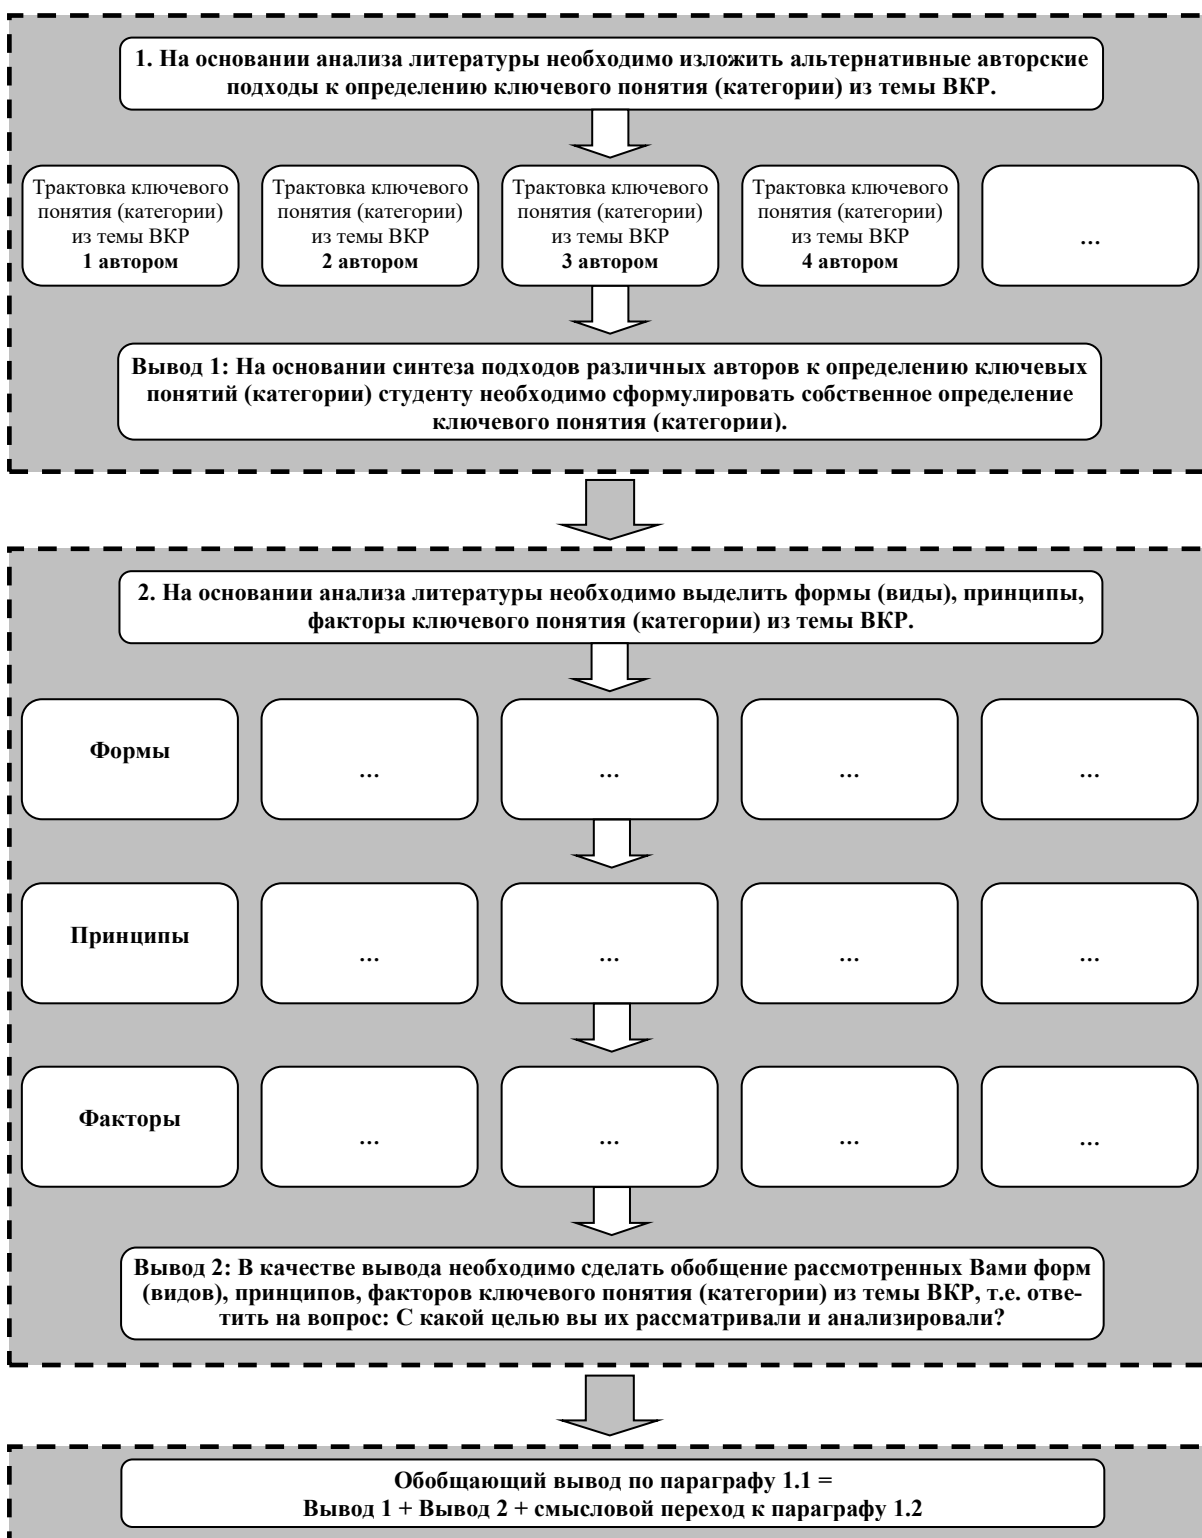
1. На основании анализа литературы необходимо изложить альтернативные авторские подходы к определению ключевого понятия (категории) из темы ВКР.

Трактовка ключевого понятия (категории) из темы ВКР **1 автором**

Трактовка ключевого понятия (категории) из темы ВКР **2 автором**

Трактовка ключевого понятия (категории) из темы ВКР **3 автором**

Трактовка ключевого понятия (категории) из темы ВКР **4 автором**

…

Вывод 1: На основании синтеза подходов различных авторов к определению ключевых понятий (категории) студенту необходимо сформулировать собственное определение ключевого понятия (категории).

2. На основании анализа литературы необходимо выделить формы (виды), принципы, факторы ключевого понятия (категории) из темы ВКР.

Формы … … … …

Принципы … … … …

Факторы … … … …

Вывод 2: В качестве вывода необходимо сделать обобщение рассмотренных Вами форм (видов), принципов, факторов ключевого понятия (категории) из темы ВКР, т.е. ответить на вопрос: С какой целью вы их рассматривали и анализировали?

Обобщающий вывод по параграфу 1.1 =
Вывод 1 + Вывод 2 + смысловой переход к параграфу 1.2